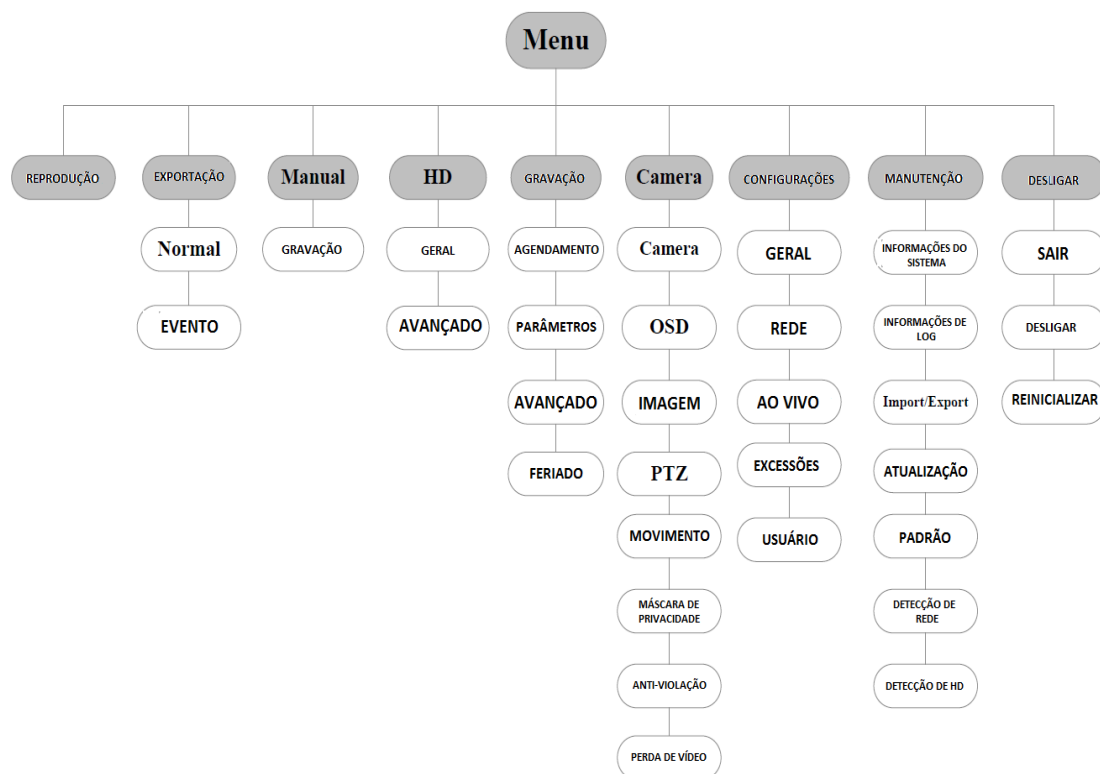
Menu

REPRODUÇÃO

EXPORTAÇÃO
Normal
EVENTO

Manual
GRAVAÇÃO

HD
GERAL
AVANÇADO

GRAVAÇÃO
AGENDAMENTO
PARÂMETROS
AVANÇADO
FERIADO

Camera
Camera
OSD
IMAGEM
PTZ
MOVIMENTO
MÁSCARA DE PRIVACIDADE
ANTI-VIOLAÇÃO
PERDA DE VÍDEO

CONFIGURAÇÕES
GERAL
REDE
AO VIVO
EXCESSÕES
USUÁRIO

MANUTENÇÃO
INFORMAÇÕES DO SISTEMA
INFORMAÇÕES DE LOG
Import/Export
ATUALIZAÇÃO
PADRÃO
DETECÇÃO DE REDE
DETECÇÃO DE HD

DESLIGAR
SAIR
DESLIGAR
REINICIALIZAR